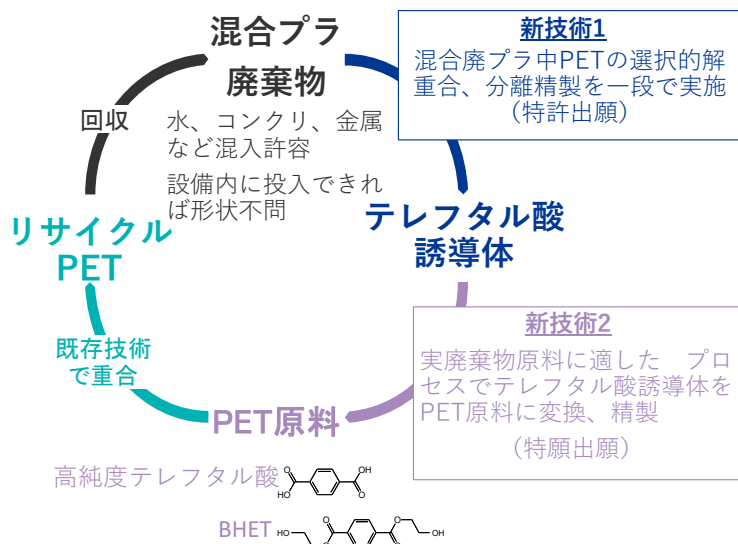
混合プラ
廃棄物

新技術1
混合廃プラ中PETの選択的解重合、分離精製を一段で実施
（特許出願）

回収

水、コンクリ、金属など混入許容

設備内に投入できれば形状不問

テレフタル酸
誘導体

リサイクル
PET

新技術2
実廃棄物原料に適した　プロセスでテレフタル酸誘導体をPET原料に変換、精製
（特願出願）

既存技術
で重合

PET原料

高純度テレフタル酸 OH HO O O

BHET HO O O O O OH